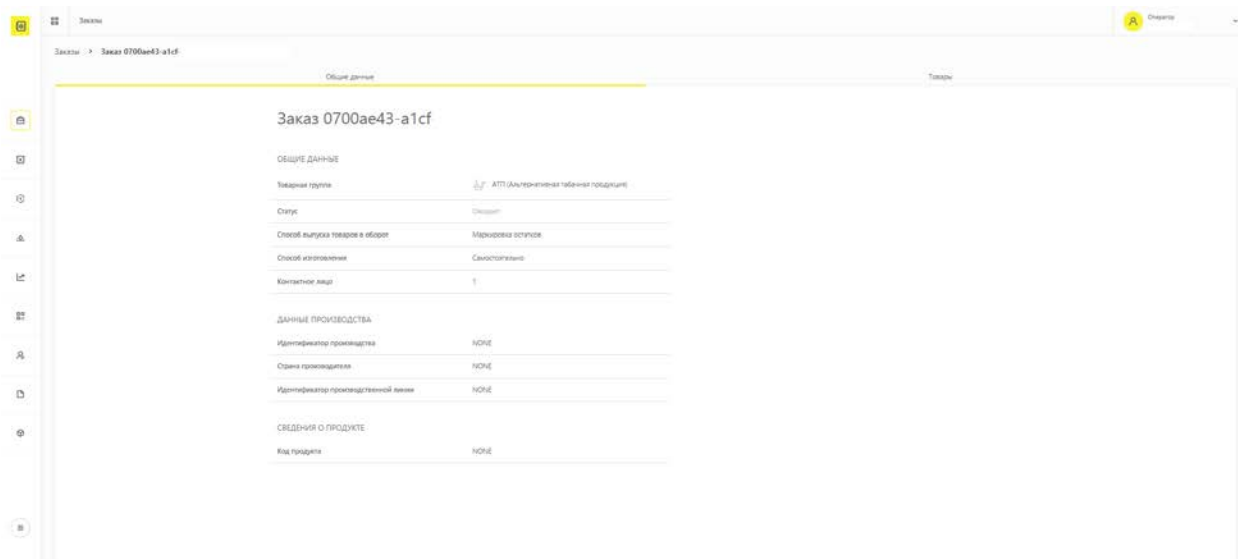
Заказы

Оператор

Заказы > Заказ 0700ae43-a1cf

Общие данные

Товары

Заказ 0700ae43-a1cf

ОБЩИЕ ДАННЫЕ

| | |
|---|---|
| Товарная группа | АТП (Альтернативная табачная продукция) |
| Статус | Ожидает |
| Способ выпуска товаров в оборот | Маркировка остатков |
| Способ изготовления | Самостоятельно |
| Контактное лицо | 1 |

ДАННЫЕ ПРОИЗВОДСТВА

| | |
|---|---|
| Идентификатор производства | NONE |
| Страна производителя | NONE |
| Идентификатор производственной линии | NONE |

СВЕДЕНИЯ О ПРОДУКТЕ

| | |
|---|---|
| Код продукта | NONE |